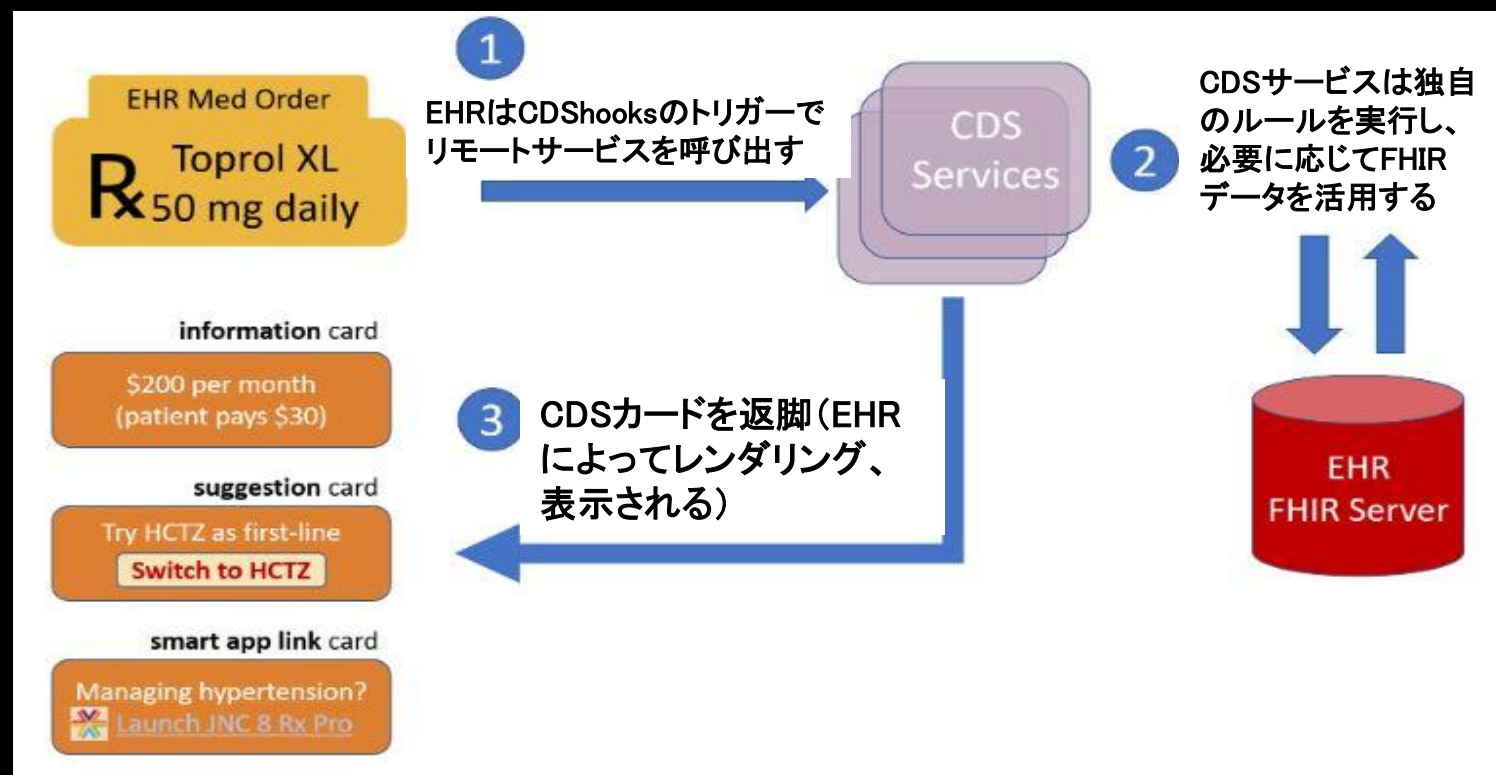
EHR Med Order

℞ Toprol XL 50 mg daily

1

EHRはCDShooksのトリガーでリモートサービスを呼び出す

CDS Services

2

CDSサービスは独自のルールを実行し、必要に応じてFHIRデータを活用する

EHR FHIR Server

information card

$200 per month (patient pays $30)

suggestion card

Try HCTZ as first-line

Switch to HCTZ

smart app link card

Managing hypertension?

Launch JNC 8 Rx Pro

3

CDSカードを返脚(EHRによってレンダリング、表示される)